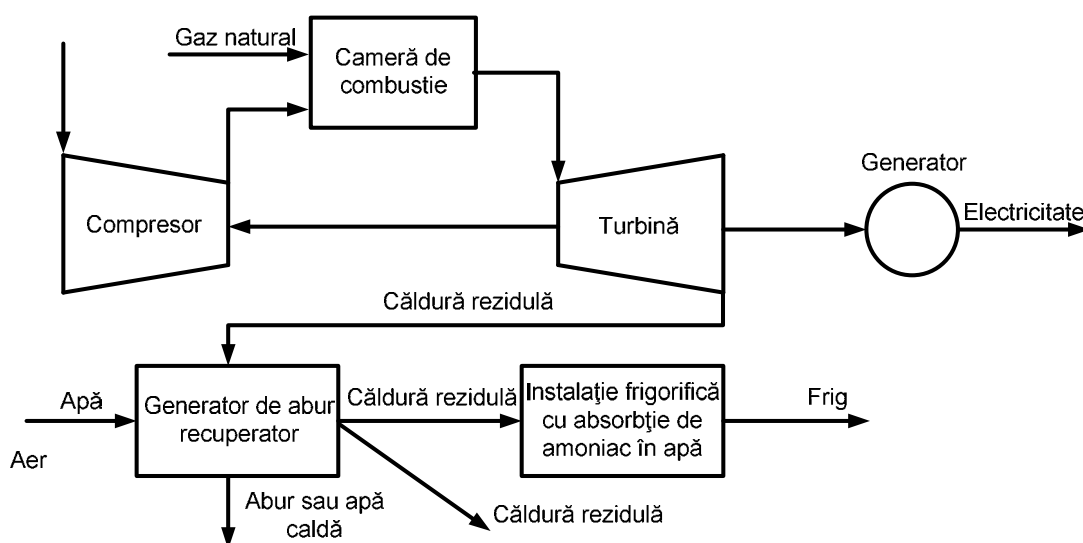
Gaz natural

Cameră de combustie

Generator

Compresor

Turbină

Electricitate

Căldură reziduală

Apă

Generator de abur recuperator

Căldură reziduală

Instalaţie frigorifică cu absorbţie de amoniac în apă

Frig

Aer

Abur sau apă caldă

Căldură reziduală